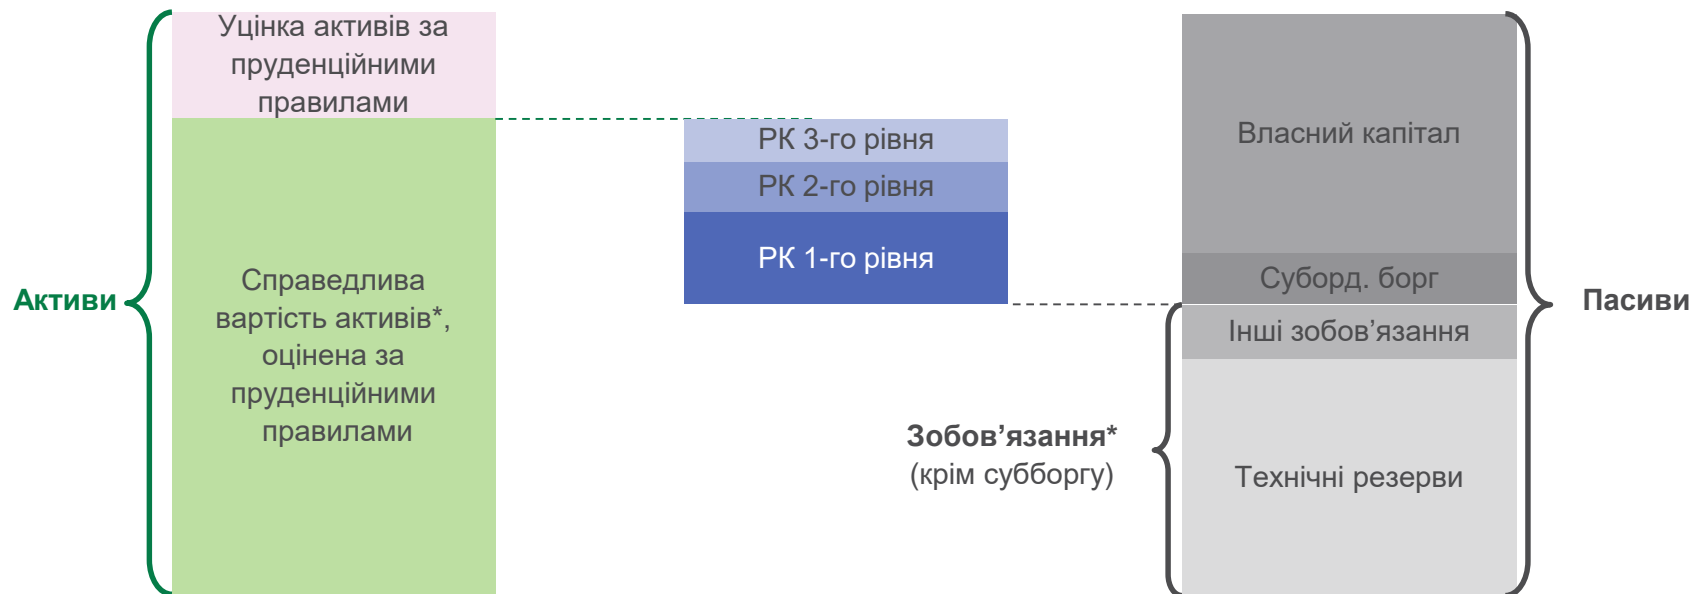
Активи

Уцінка активів за пруденційними правилами

Справедлива вартість активів*, оцінена за пруденційними правилами

РК 3-го рівня

РК 2-го рівня

РК 1-го рівня

Зобов'язання* (крім субборгу)

Власний капітал

Субордин. борг

Інші зобов'язання

Технічні резерви

Пасиви